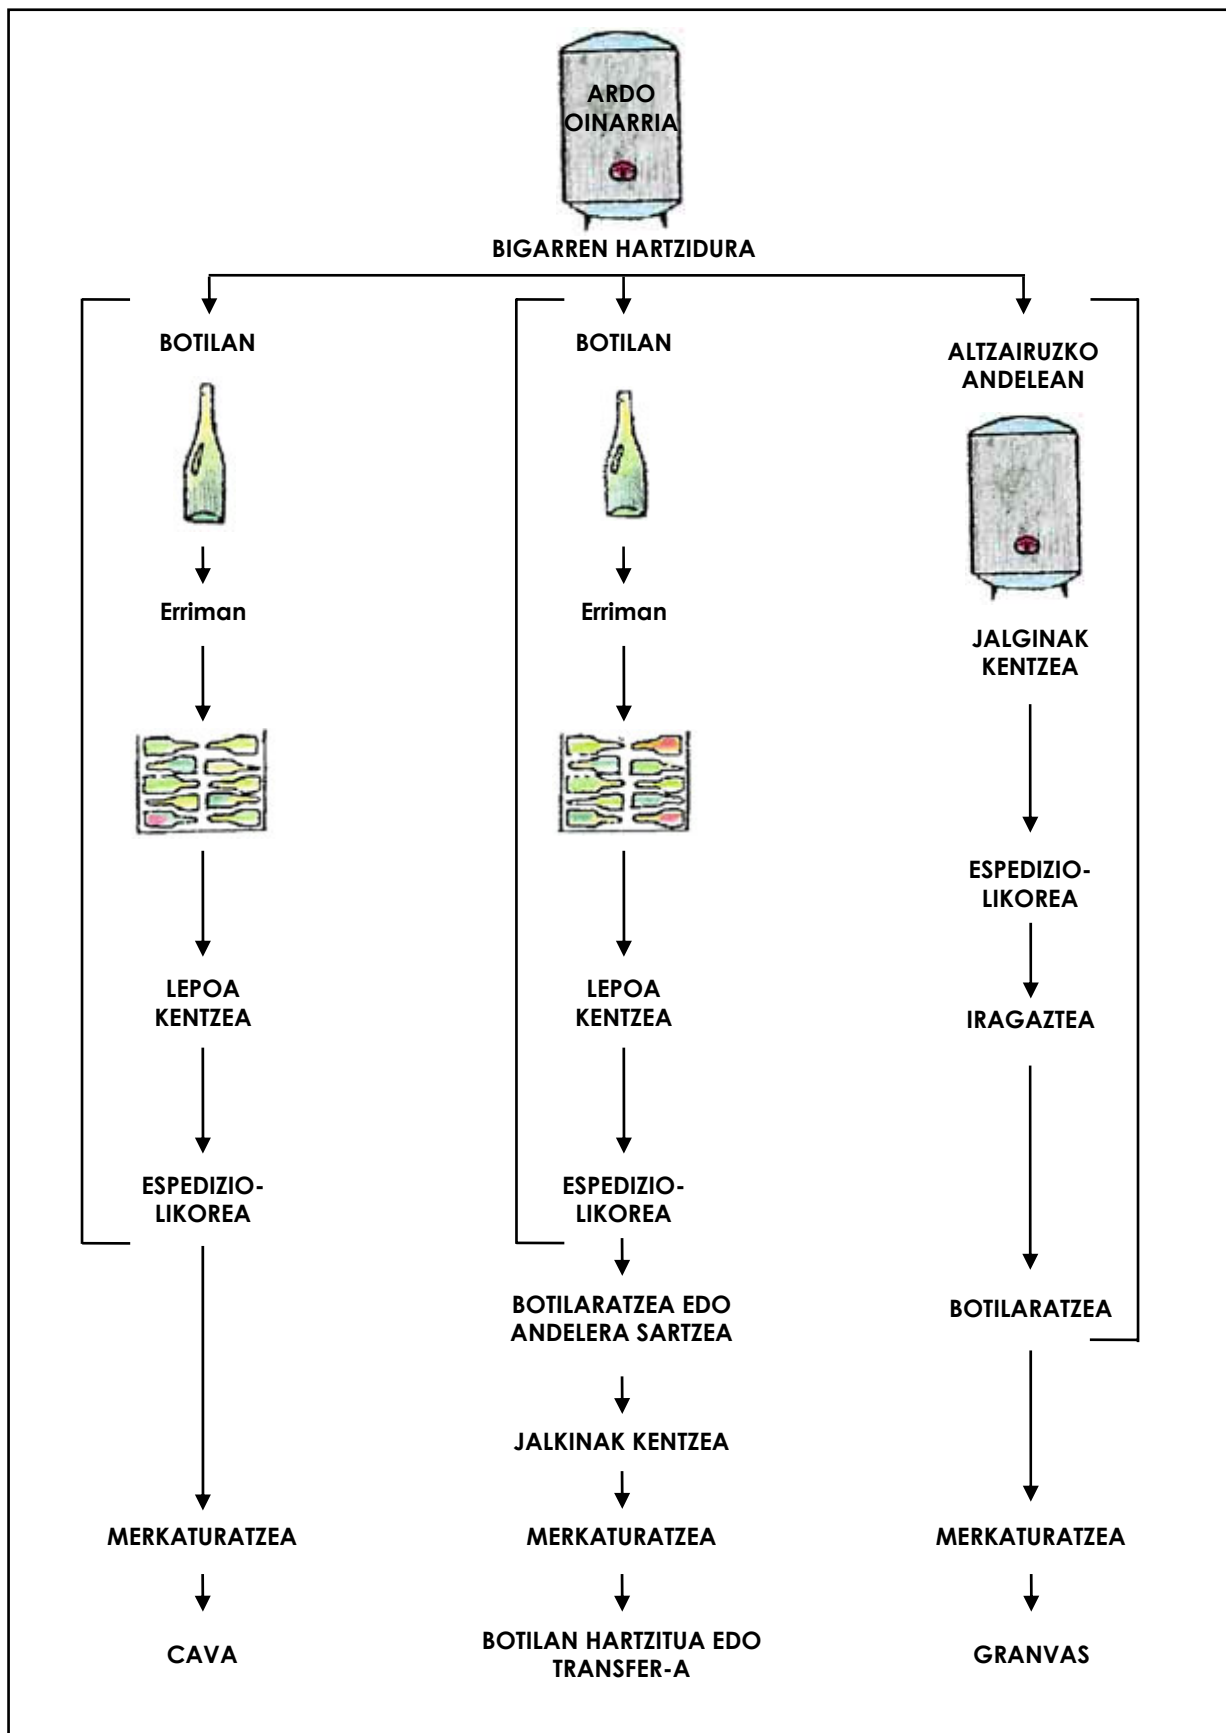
ARDO OINARRIA

BIGARREN HARTZIDURA

BOTILAN

Erriman

LEPOA KENTZEA

ESPEDIZIO-LIKOREA

MERKATURATZEA

CAVA

BOTILAN

Erriman

LEPOA KENTZEA

ESPEDIZIO-LIKOREA

BOTILARATZEA EDO ANDELERA SARTZEA

JALKINAK KENTZEA

MERKATURATZEA

BOTILAN HARTZITUA EDO TRANSFER-A

ALTZAIRUZKO ANDELEAN

JALGINAK KENTZEA

ESPEDIZIO-LIKOREA

IRAGAZTEA

BOTILARATZEA

MERKATURATZEA

GRANVAS